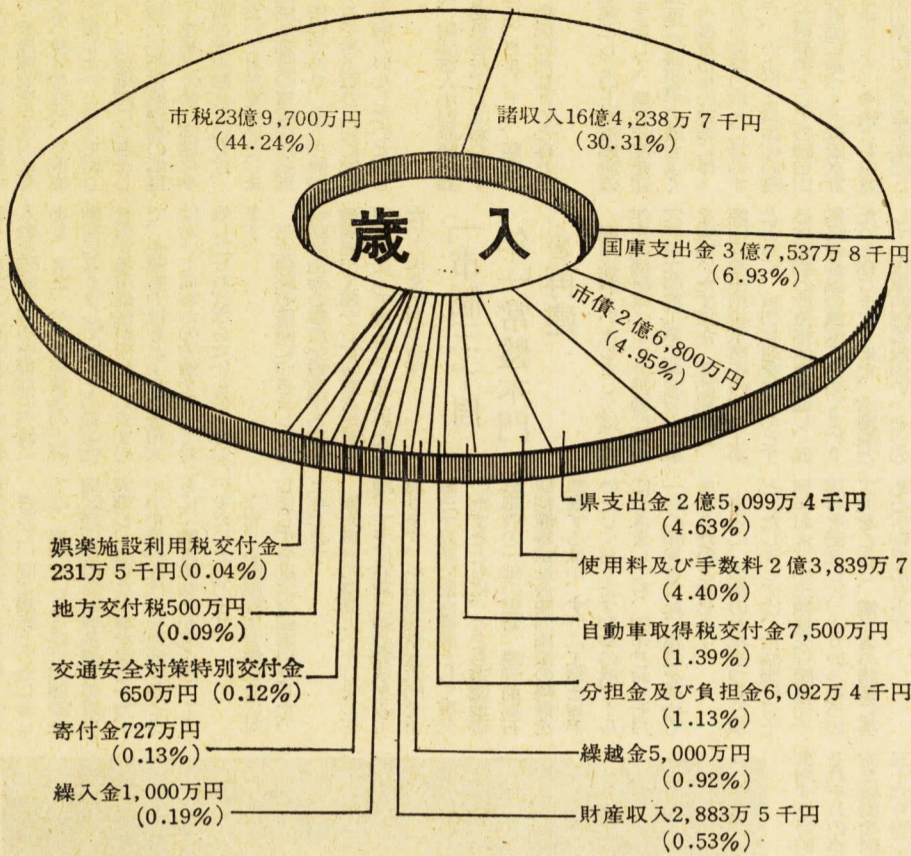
歳　入

市税23億9,700万円
(44.24%)

諸収入16億4,238万7千円
(30.31%)

国庫支出金3億7,537万8千円
(6.93%)

市債2億6,800万円
(4.95%)

県支出金2億5,099万4千円
(4.63%)

使用料及び手数料2億3,839万7
(4.40%)

自動車取得税交付金7,500万円
(1.39%)

分担金及び負担金6,092万4千円
(1.13%)

繰越金5,000万円
(0.92%)

財産収入2,883万5千円
(0.53%)

娯楽施設利用税交付金
231万5千円(0.04%)

地方交付税500万円
(0.09%)

交通安全対策特別交付金
650万円(0.12%)

寄付金727万円
(0.13%)

繰入金1,000万円
(0.19%)